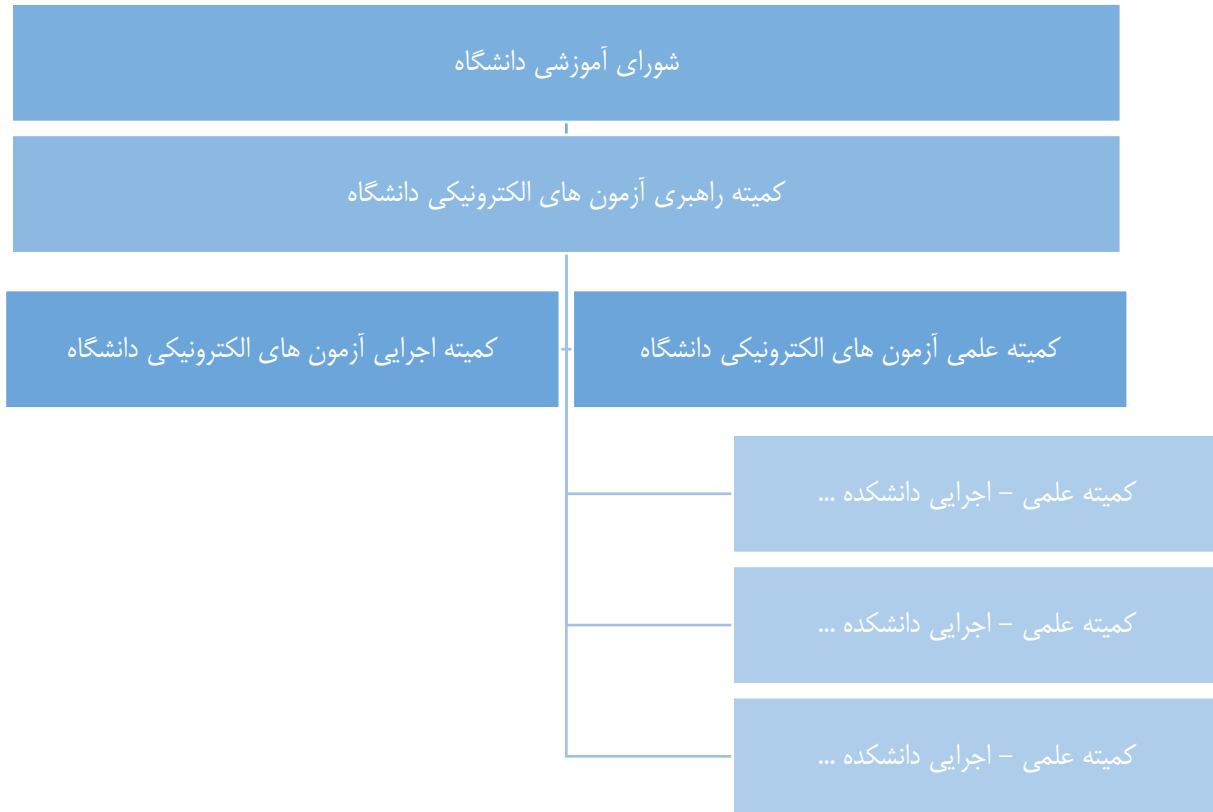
شورای آموزشی دانشگاه

کمیته راهبری آزمون های الکترونیکی دانشگاه

کمیته علمی آزمون های الکترونیکی دانشگاه

کمیته اجرایی آزمون های الکترونیکی دانشگاه

کمیته علمی – اجرایی دانشکده ...

کمیته علمی – اجرایی دانشکده ...

کمیته علمی – اجرایی دانشکده ...